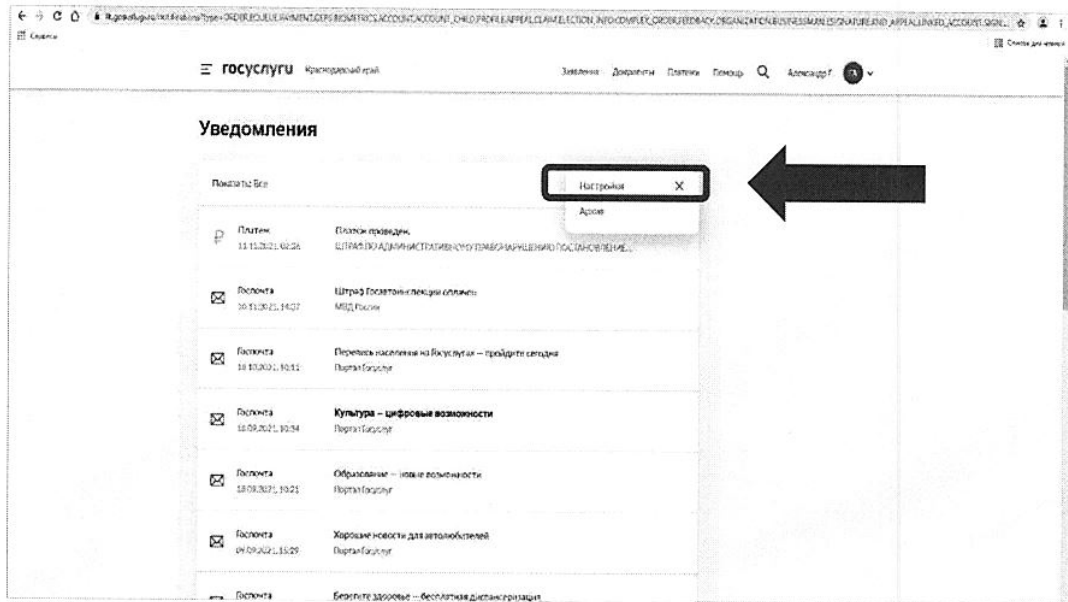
lk.gosuslugi.ru/notifications?type=ORDER,EQUEUE,PAYMENT,GEPS,BIOMETRICS,ACCOUNT,ACCOUNT_CHILD,PROFILE,APPEAL,CLAIM,ELECTION,INFO,COMPLEX_ORDER,FEEDBACK,ORGANIZATION,BUSINESSMAN,ESIGNATURE,ESD_APPEAL,LINKED_ACCOUNT,SIGN...

Сервисы

Список для чтения

≡ госуслуги Краснодарский край

Заявления Документы Платежи Помощь Александр Г.

Уведомления

Показать: Все

Настройки ✕

Архив

| | | |
|---|---|---|
| ₽ | Платеж 11.11.2021, 02:26 | Платеж проведен. ШТРАФ ПО АДМИНИСТРАТИВНОМУ ПРАВОНАРУШЕНИЮ ПОСТАНОВЛЕНИЕ... |
| ✉ | Госпочта 10.11.2021, 14:07 | Штраф Госавтоинспекции оплачен МВД России |
| ✉ | Госпочта 18.10.2021, 10:11 | Перепись населения на Госуслугах — пройдите сегодня Портал Госуслуг |
| ✉ | Госпочта 18.09.2021, 10:34 | Культура – цифровые возможности Портал Госуслуг |
| ✉ | Госпочта 18.09.2021, 10:21 | Образование — новые возможности Портал Госуслуг |
| ✉ | Госпочта 09.09.2021, 15:29 | Хорошие новости для автолюбителей Портал Госуслуг |
| | Госпочта | Берегите здоровье — бесплатная диспансеризация |